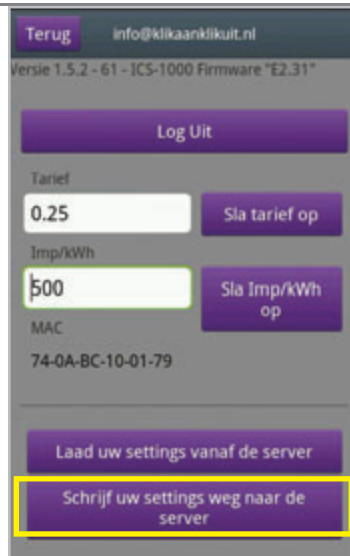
Terug info@klikaanklikuit.nl

ersie 1.5.2 - 61 - ICS-1000 Firmware "E2.31"

Log Uit

Tarief

0.25

Sla tarief op

Imp/kWh

500

Sla Imp/kWh op

MAC

74-0A-BC-10-01-79

Laad uw settings vanaf de server

Schrijf uw settings weg naar de server